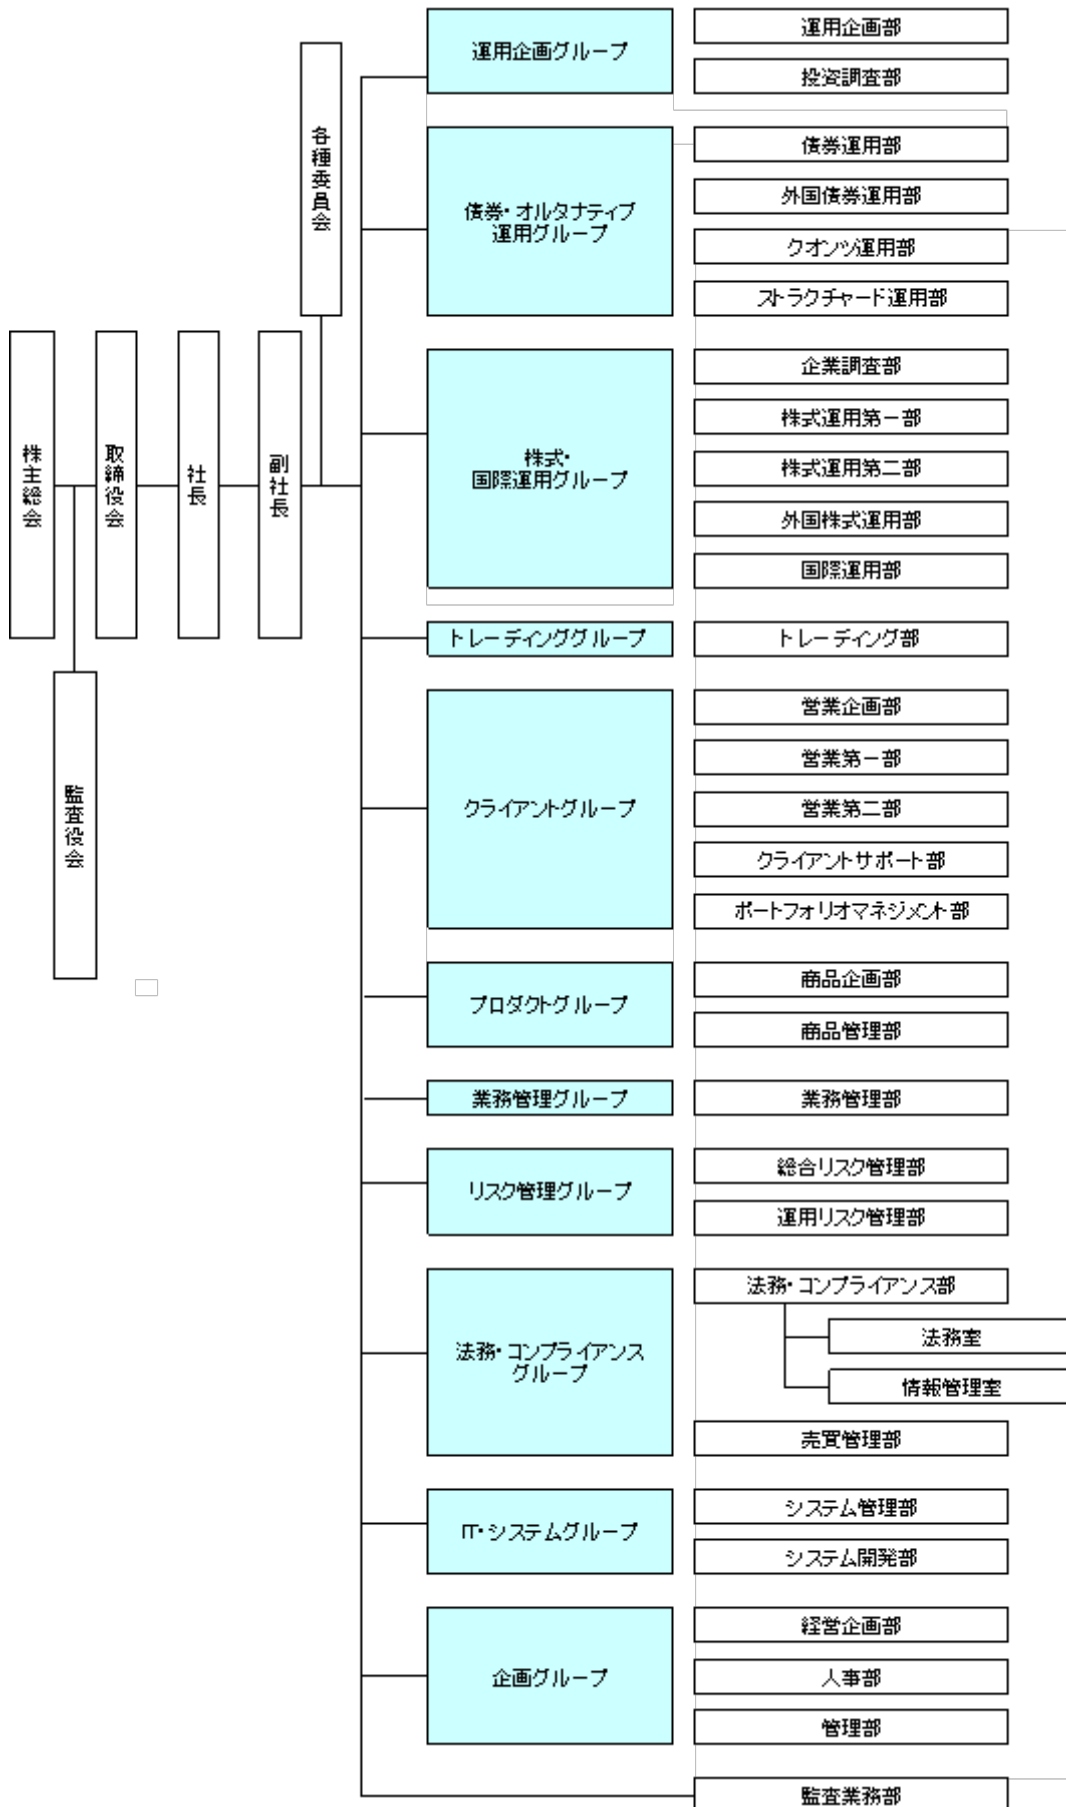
株主総会

取締役会

社長

副社長

各種委員会

監査役会

運用企画グループ

運用企画部

投資調査部

債券・オルタナティブ運用グループ

債券運用部

外国債券運用部

クオンツ運用部

ストラクチャード運用部

株式・国際運用グループ

企業調査部

株式運用第一部

株式運用第二部

外国株式運用部

国際運用部

トレーディンググループ

トレーディング部

クライアントグループ

営業企画部

営業第一部

営業第二部

クライアントサポート部

ポートフォリオマネジメント部

プロダクトグループ

商品企画部

商品管理部

業務管理グループ

業務管理部

リスク管理グループ

総合リスク管理部

運用リスク管理部

法務・コンプライアンスグループ

法務・コンプライアンス部

法務室

情報管理室

売買管理部

IT・システムグループ

システム管理部

システム開発部

企画グループ

経営企画部

人事部

管理部

監査業務部